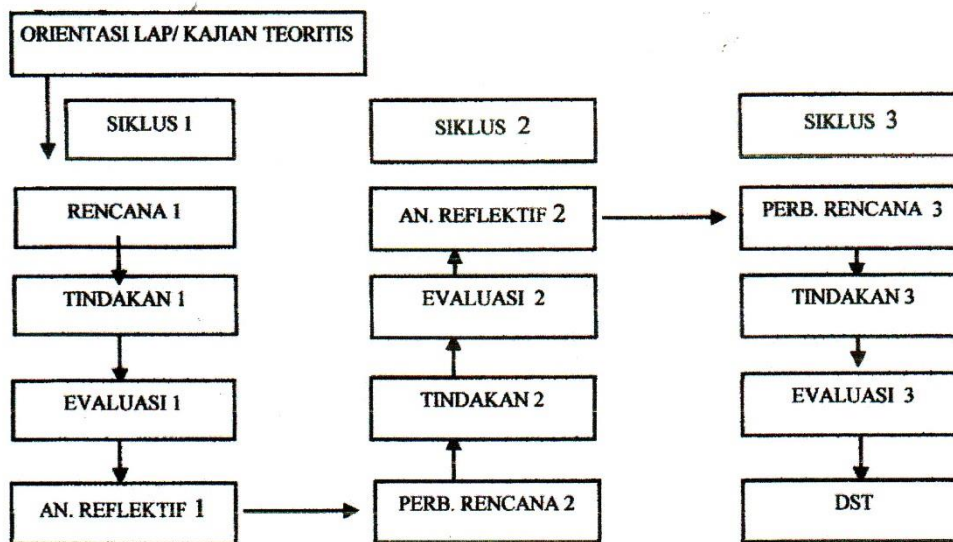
ORIENTASI LAP/ KAJIAN TEORITIS

SIKLUS 1

RENCANA 1

TINDAKAN 1

EVALUASI 1

AN. REFLEKTIF 1

SIKLUS 2

PERB. RENCANA 2

TINDAKAN 2

EVALUASI 2

AN. REFLEKTIF 2

SIKLUS 3

PERB. RENCANA 3

TINDAKAN 3

EVALUASI 3

DST